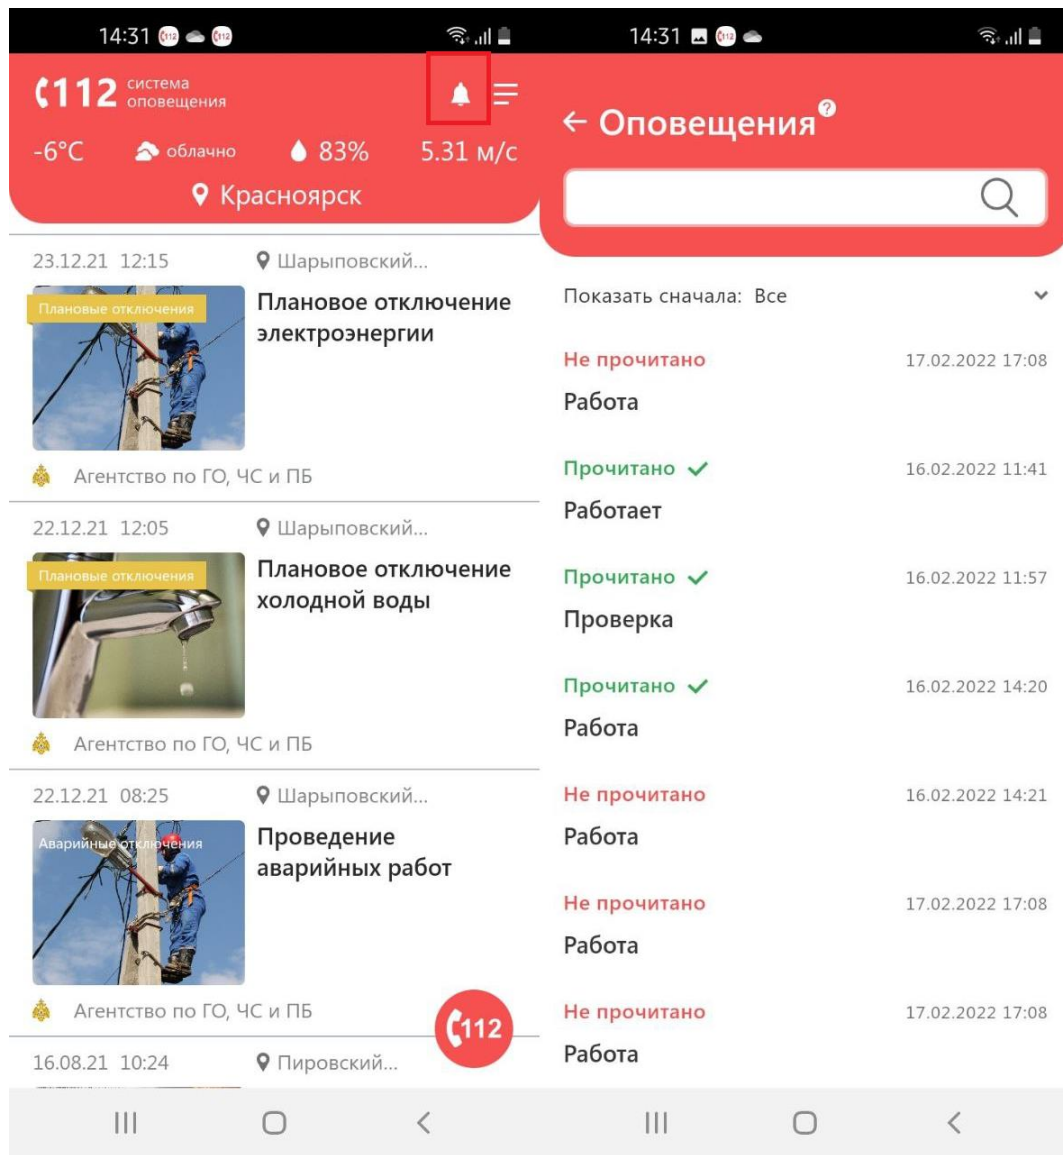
14:31

112 система оповещения

-6°C облачно 83% 5.31 м/с

Красноярск

23.12.21 12:15 Шарыповский...

Плановые отключения

Плановое отключение электроэнергии

Агентство по ГО, ЧС и ПБ

22.12.21 12:05 Шарыповский...

Плановые отключения

Плановое отключение холодной воды

Агентство по ГО, ЧС и ПБ

22.12.21 08:25 Шарыповский...

Аварийные отключения

Проведение аварийных работ

Агентство по ГО, ЧС и ПБ

112

16.08.21 10:24 Пировский...

14:31

← Оповещения

Показать сначала: Все

Не прочитано 17.02.2022 17:08
Работа

Прочитано ✓ 16.02.2022 11:41
Работает

Прочитано ✓ 16.02.2022 11:57
Проверка

Прочитано ✓ 16.02.2022 14:20
Работа

Не прочитано 16.02.2022 14:21
Работа

Не прочитано 17.02.2022 17:08
Работа

Не прочитано 17.02.2022 17:08
Работа